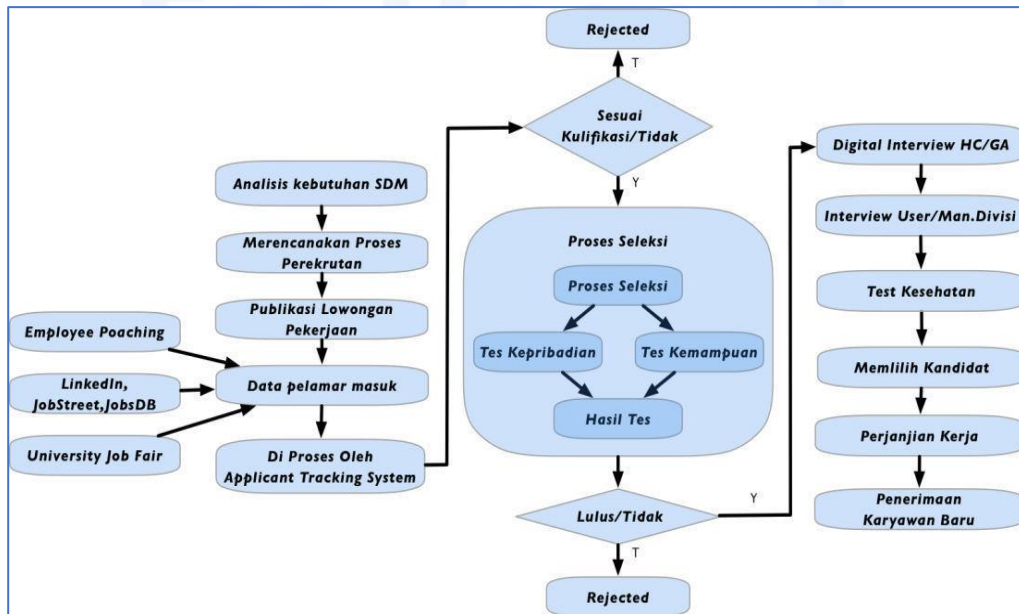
Analisis kebutuhan SDM

Merencanakan Proses Perekrutan

Publikasi Lowongan Pekerjaan

Employee Poaching

LinkedIn, JobStreet,JobsDB

University Job Fair

Data pelamar masuk

Di Proses Oleh Applicant Tracking System

Rejected

T

Sesuai Kulifikasi/Tidak

Y

Proses Seleksi

Proses Seleksi

Tes Kepribadian

Tes Kemampuan

Hasil Tes

Lulus/Tidak

T

Rejected

Y

Digital Interview HC/GA

Interview User/Man.Divisi

Test Kesehatan

Memlilih Kandidat

Perjanjian Kerja

Penerimaan Karyawan Baru